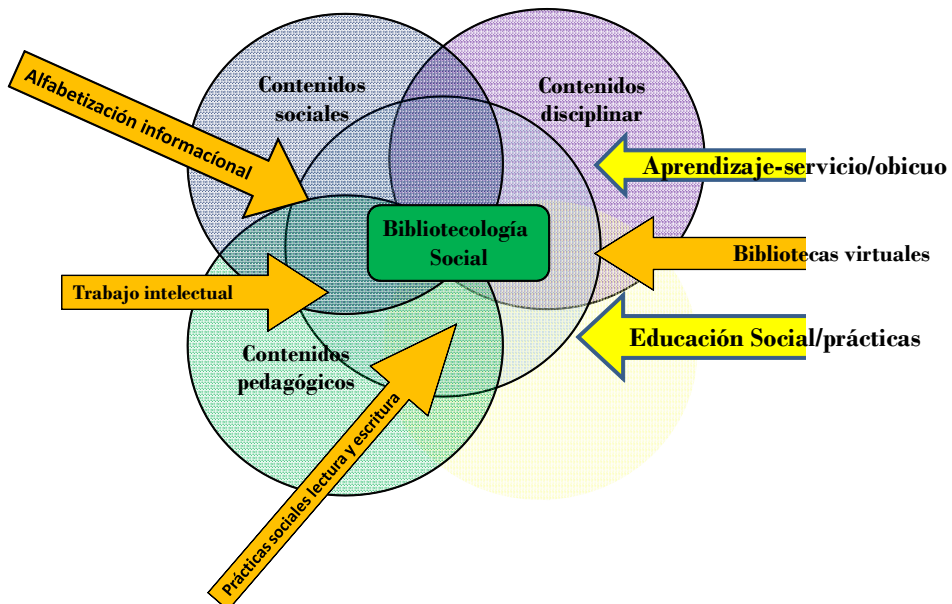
Contenidos sociales

Contenidos disciplinar

Alfabetización informacional

Aprendizaje-servicio/obicuo

Bibliotecología Social

Bibliotecas virtuales

Trabajo intelectual

Educación Social/prácticas

Contenidos pedagógicos

Prácticas sociales lectura y escritura